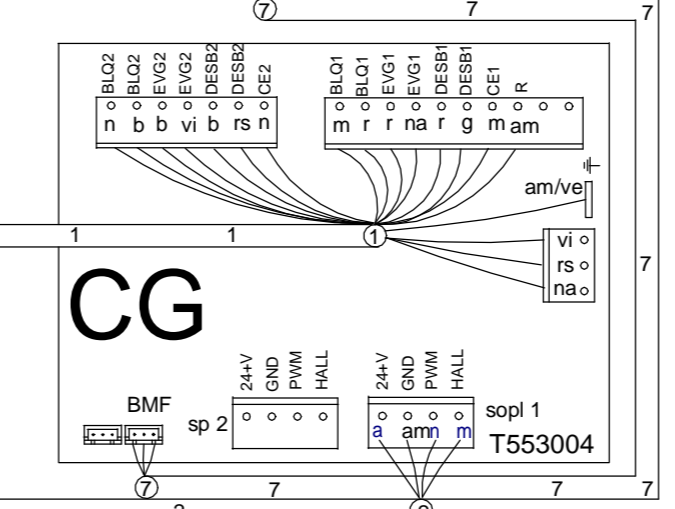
7
7
7

BLQ2 BLQ2 EVG2 EVG2 DESB2 DESB2 CE2
n b b vi b rs n

BLQ1 BLQ1 EVG1 EVG1 DESB1 DESB1 CE1 R
m r r na r g m am

am/ve

1 1 1

vi
rs
na

7

CG

24+V GND PWM HALL
sp 2

24+V GND PWM HALL
a am n m
sopl 1

BMF

T553004

7
7 7 7
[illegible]